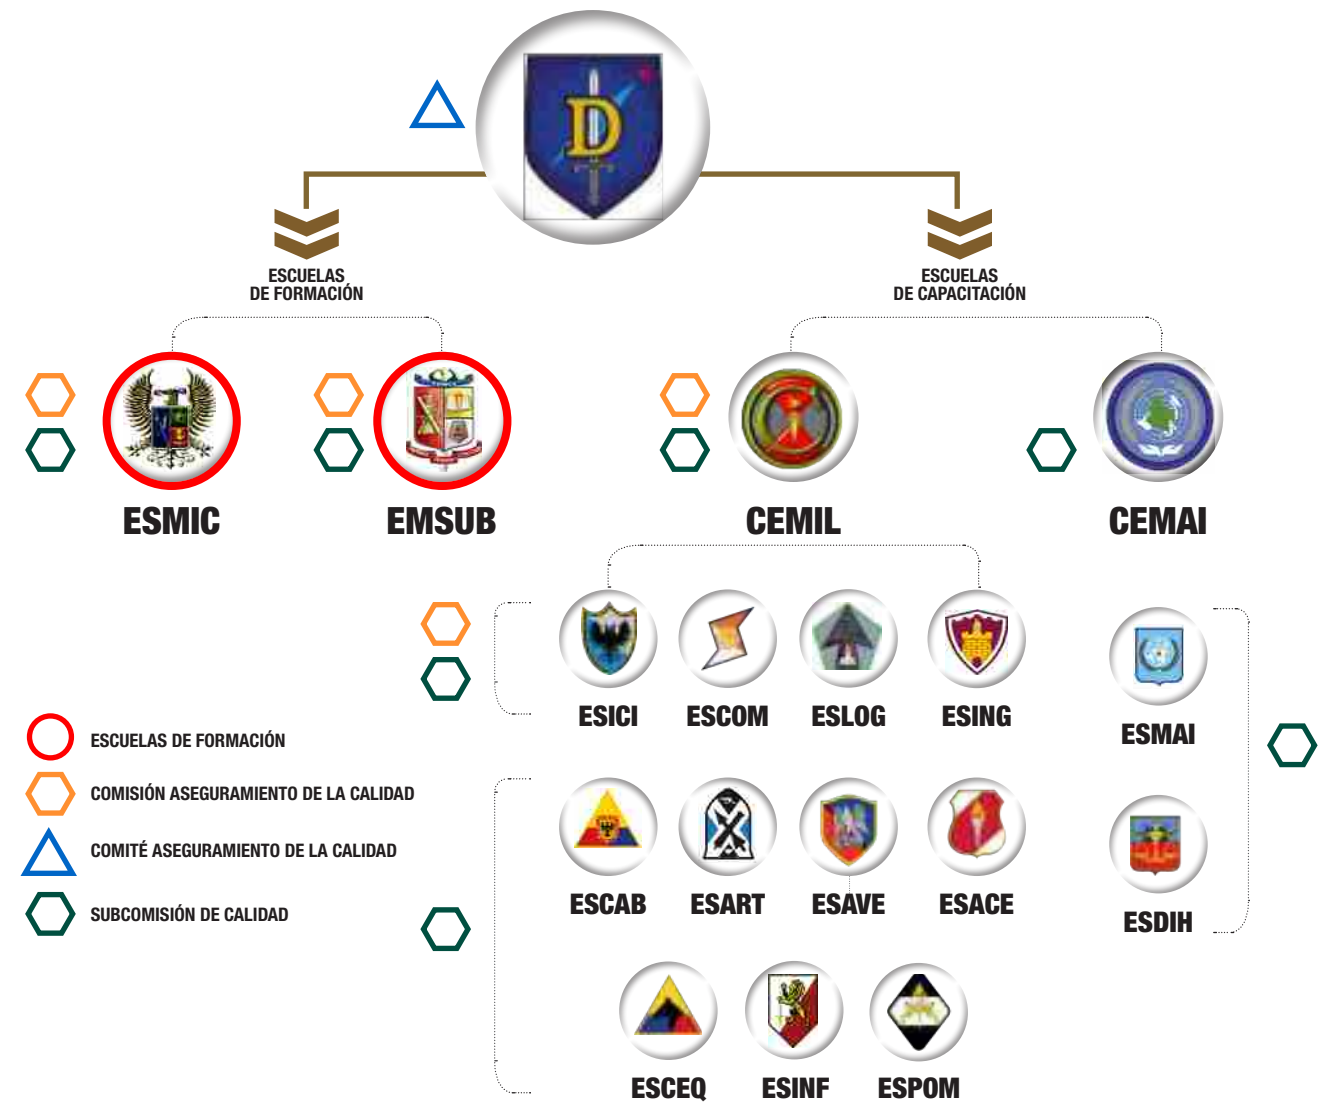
D

ESCUELAS DE FORMACIÓN

ESCUELAS DE CAPACITACIÓN

ESMIC

EMSUB

CEMIL

CEMAI

ESICI

ESCOM

ESLOG

ESING

ESMAI

ESCAB

ESART

ESAVE

ESACE

ESDIH

ESCEQ

ESINF

ESPOM

ESCUELAS DE FORMACIÓN

COMISIÓN ASEGURAMIENTO DE LA CALIDAD

COMITÉ ASEGURAMIENTO DE LA CALIDAD

SUBCOMISIÓN DE CALIDAD